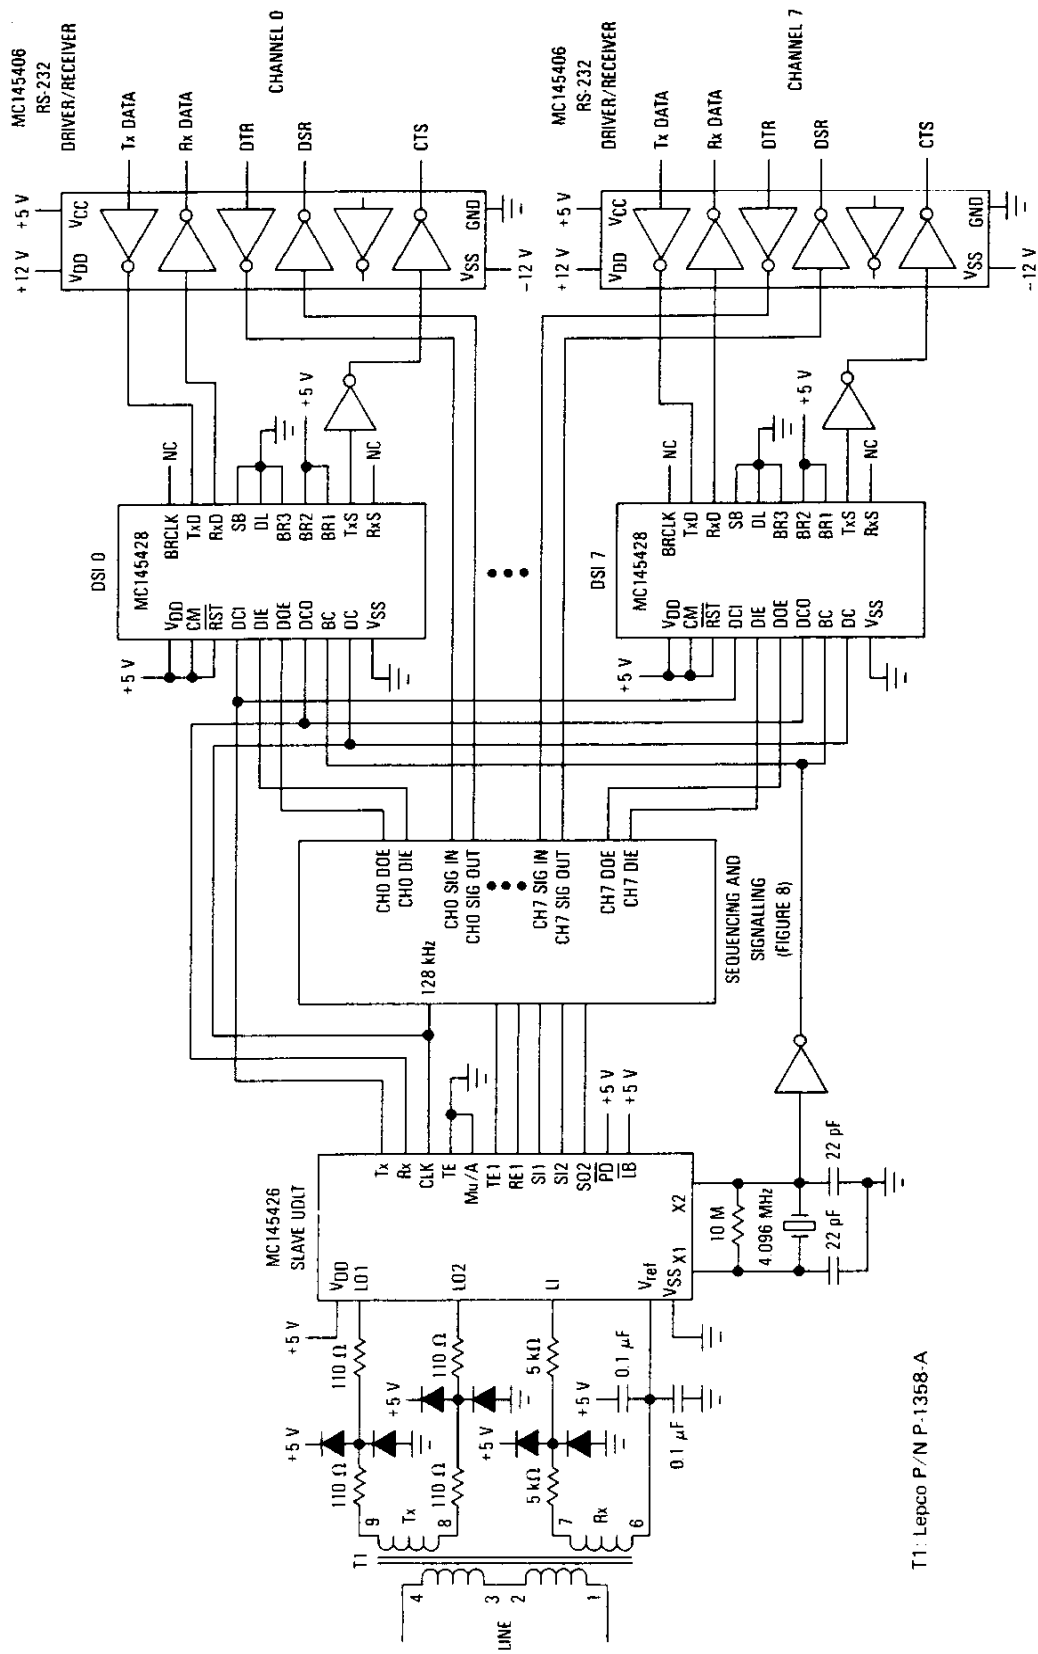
MC145406
RS-232
DRIVER/RECEIVER

CHANNEL 0

Tx DATA
Rx DATA
DTR
DSR
CTS

+5 V
+12 V
$V_{CC}$
$V_{DD}$
GND
$V_{SS}$
−12 V

MC145406
RS-232
DRIVER/RECEIVER

CHANNEL 7

Tx DATA
Rx DATA
DTR
DSR
CTS

+5 V
+12 V
$V_{CC}$
$V_{DD}$
GND
$V_{SS}$
−12 V

+5 V
NC
NC
DSI 0
MC145428
BRCLK
TxD
RxD
SB
DL
BR3
BR2
BR1
TxS
RxS
$V_{DD}$
$\overline{CM}$
$\overline{RST}$
DCI
DIE
DOE
DCO
BC
DC
$V_{SS}$
+5 V

+5 V
NC
NC
DSI 7
MC145428
BRCLK
TxD
RxD
SB
DL
BR3
BR2
BR1
TxS
RxS
$V_{DD}$
$\overline{CM}$
$\overline{RST}$
DCI
DIE
DOE
DCO
BC
DC
$V_{SS}$
+5 V

CH0 DOE
CH0 DIE
CH0 SIG IN
CH0 SIG OUT
CH7 SIG IN
CH7 SIG OUT
CH7 DOE
CH7 DIE
128 kHz
SEQUENCING AND SIGNALLING (FIGURE 8)

MC145426
SLAVE UDLT
$V_{DD}$
LO1
LO2
LI
$V_{ref}$
$V_{SS}$
Tx
Rx
CLK
TE
Mu/A
TE1
RE1
SI1
SI2
SO2
$\overline{PD}$
$\overline{LB}$
X2
X1
+5 V
+5 V
10 M
4.096 MHz
22 pF
22 pF

+5 V
110 Ω
110 Ω
110 Ω
110 Ω
+5 V
+5 V
+5 V
5 kΩ
5 kΩ
+5 V
+5 V
0.1 µF
0.1 µF
9
8
7
6
Tx
Rx
T1
4
3
2
1
LINE

T1: Lepco P/N P-1358-A